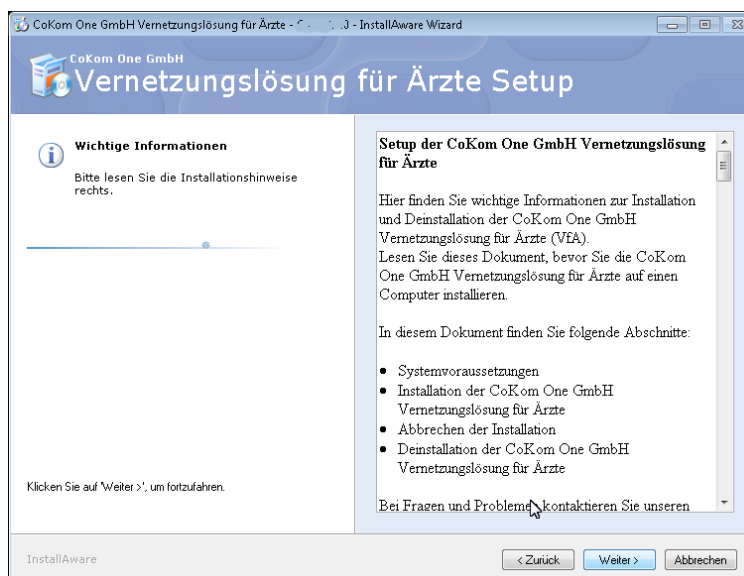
CoKom One GmbH Vernetzungslösung für Ärzte - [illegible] - InstallAware Wizard

CoKom One GmbH
Vernetzungslösung für Ärzte Setup

Wichtige Informationen

Bitte lesen Sie die Installationshinweise rechts.

Klicken Sie auf 'Weiter >', um fortzufahren.

Setup der CoKom One GmbH Vernetzungslösung für Ärzte

Hier finden Sie wichtige Informationen zur Installation und Deinstallation der CoKom One GmbH Vernetzungslösung für Ärzte (VfA).
Lesen Sie dieses Dokument, bevor Sie die CoKom One GmbH Vernetzungslösung für Ärzte auf einen Computer installieren.

In diesem Dokument finden Sie folgende Abschnitte:

- Systemvoraussetzungen
- Installation der CoKom One GmbH Vernetzungslösung für Ärzte
- Abbrechen der Installation
- Deinstallation der CoKom One GmbH Vernetzungslösung für Ärzte

Bei Fragen und Problemen kontaktieren Sie unseren

InstallAware

< Zurück | Weiter > | Abbrechen